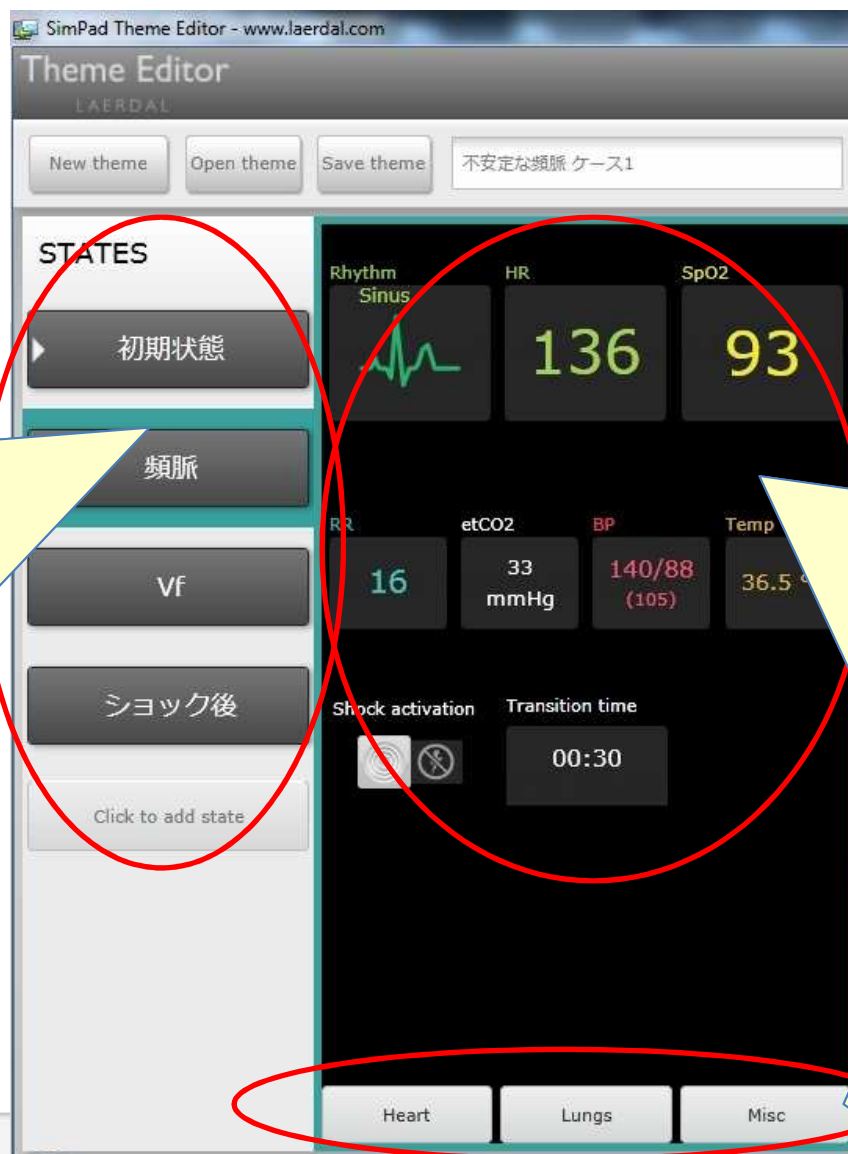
SimPad Theme Editor - www.laerdal.com

Theme Editor
LAERDAL

New theme
Open theme
Save theme
不安定な頻脈 ケース1

STATES

初期状態

頻脈

Vf

ショック後

Click to add state

Rhythm
Sinus

HR
136

SpO2
93

RR
16

etCO2
33
mmHg

BP
140/88
(105)

Temp
36.5 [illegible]

Shock activation

Transition time
00:30

Heart
Lungs
Misc